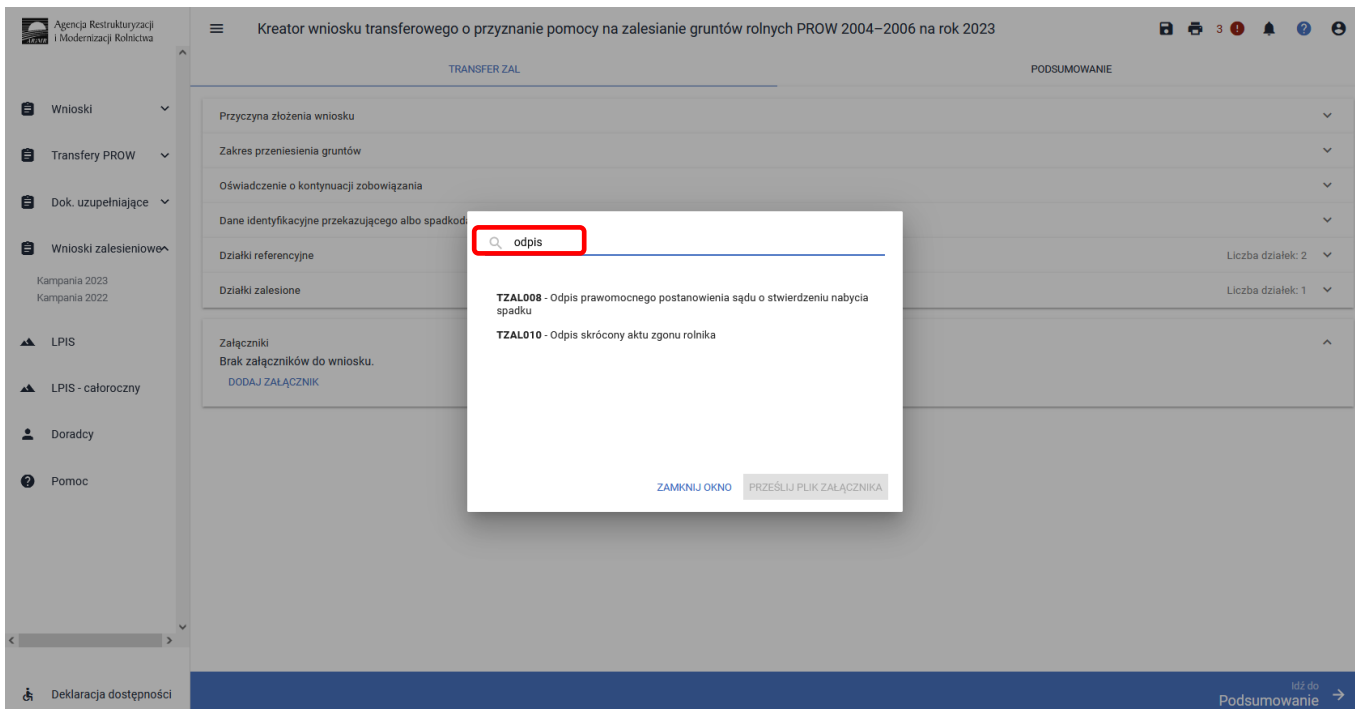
Agencja Restrukturyzacji i Modernizacji Rolnictwa

Kreator wniosku transferowego o przyznanie pomocy na zalesianie gruntów rolnych PROW 2004–2006 na rok 2023

3

TRANSFER ZAL

PODSUMOWANIE

Wnioski

Transfery PROW

Dok. uzupełniające

Wnioski zalesieniowe

Kampania 2023
Kampania 2022

LPIS

LPIS - całoroczny

Doradcy

Pomoc

Deklaracja dostępności

Przyczyna złożenia wniosku

Zakres przeniesienia gruntów

Oświadczenie o kontynuacji zobowiązania

Dane identyfikacyjne przekazującego albo spadkod

Działki referencyjne

Liczba działek: 2

Działki zalesione

Liczba działek: 1

Załączniki
Brak załączników do wniosku.
DODAJ ZAŁĄCZNIK

odpis

TZAL008 - Odpis prawomocnego postanowienia sądu o stwierdzeniu nabycia spadku

TZAL010 - Odpis skrócony aktu zgonu rolnika

ZAMKNIJ OKNO

PRZEŚLIJ PLIK ZAŁĄCZNIKA

Idź do
Podsumowanie